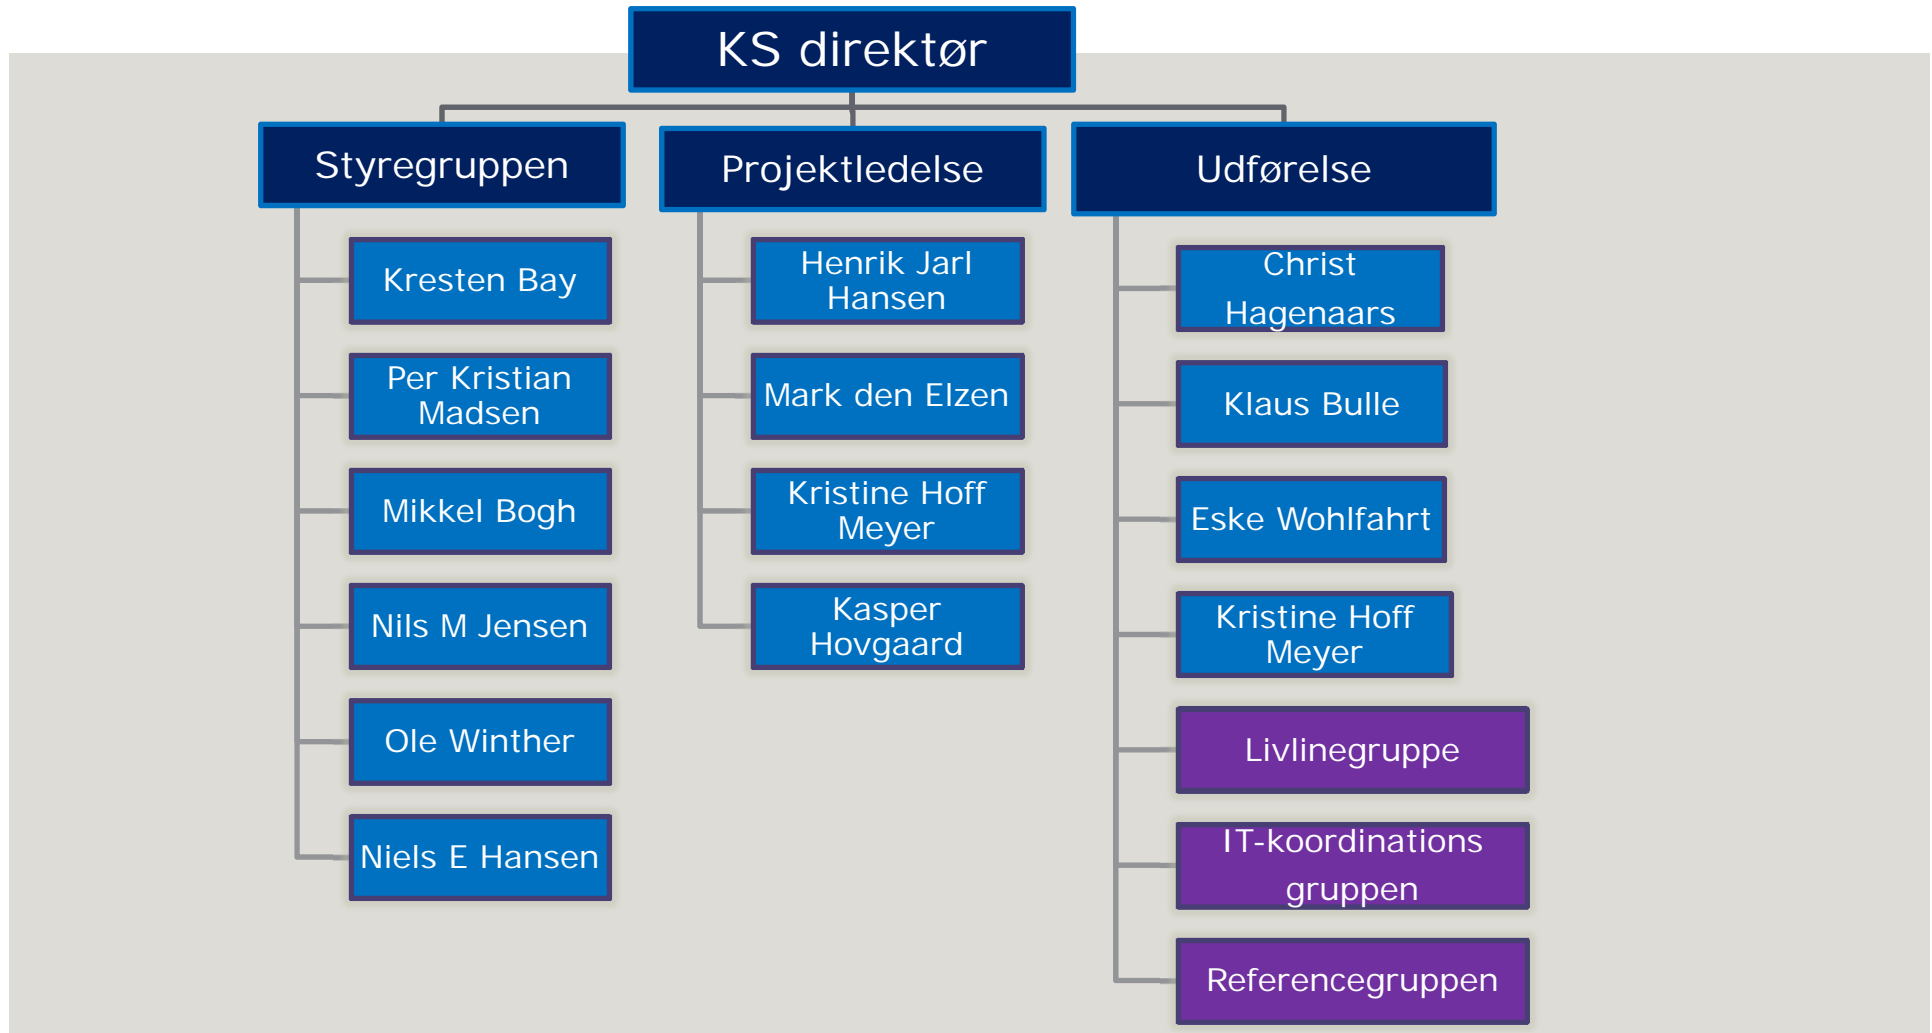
KS direktør

Styregruppen

Kresten Bay

Per Kristian Madsen

Mikkel Bogh

Nils M Jensen

Ole Winther

Niels E Hansen

Projektledelse

Henrik Jarl Hansen

Mark den Elzen

Kristine Hoff Meyer

Kasper Hovgaard

Udførelse

Christ Hagenaars

Klaus Bulle

Eske Wohlfahrt

Kristine Hoff Meyer

Livlinegruppe

IT-koordinations gruppen

Referencegruppen